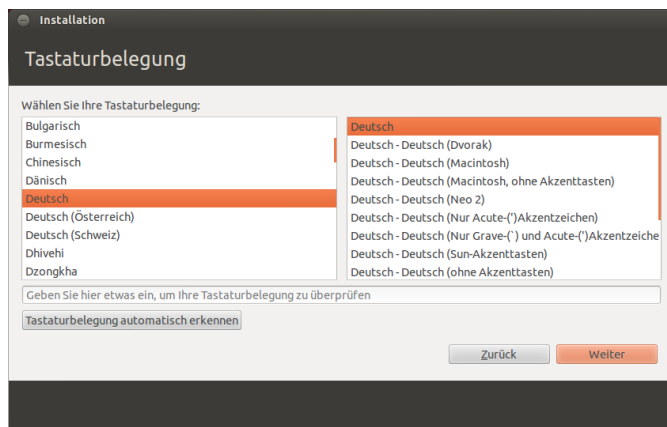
Installation

Tastaturbelegung

Wählen Sie Ihre Tastaturbelegung:

Bulgarisch
Burmesisch
Chinesisch
Dänisch
Deutsch
Deutsch (Österreich)
Deutsch (Schweiz)
Dhivehi
Dzongkha

Deutsch
Deutsch - Deutsch (Dvorak)
Deutsch - Deutsch (Macintosh)
Deutsch - Deutsch (Macintosh, ohne Akzenttasten)
Deutsch - Deutsch (Neo 2)
Deutsch - Deutsch (Nur Acute-(')Akzentzeichen)
Deutsch - Deutsch (Nur Grave-(`) und Acute-(')Akzentzeiche
Deutsch - Deutsch (Sun-Akzenttasten)
Deutsch - Deutsch (ohne Akzenttasten)

Geben Sie hier etwas ein, um Ihre Tastaturbelegung zu überprüfen

Tastaturbelegung automatisch erkennen

Zurück

Weiter